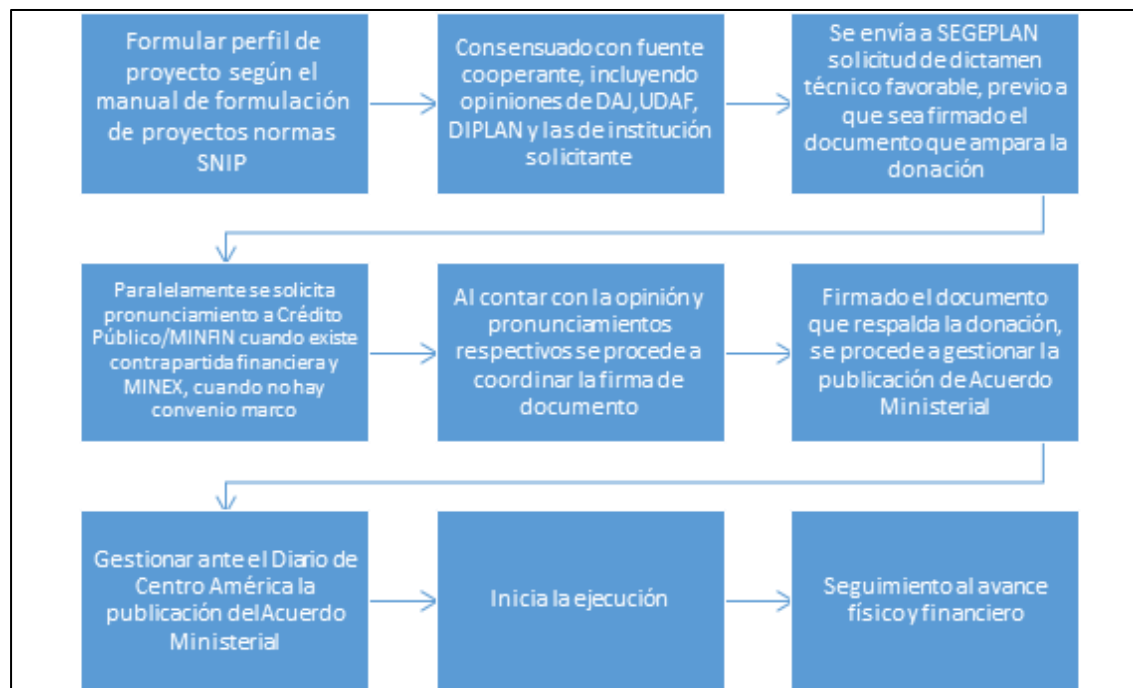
Formular perfil de proyecto según el manual de formulación de proyectos normas SNIP

Consensuado con fuente cooperante, incluyendo opiniones de DAJ, UDAF, DIPLAN y las de institución solicitante

Se envía a SEGEPLAN solicitud de dictamen técnico favorable, previo a que sea firmado el documento que ampara la donación

Paralelamente se solicita pronunciamiento a Crédito Público/MINFIN cuando existe contrapartida financiera y MINEX, cuando no hay convenio marco

Al contar con la opinión y pronunciamientos respectivos se procede a coordinar la firma de documento

Firmado el documento que respalda la donación, se procede a gestionar la publicación de Acuerdo Ministerial

Gestionar ante el Diario de Centro América la publicación del Acuerdo Ministerial

Inicia la ejecución

Seguimiento al avance físico y financiero